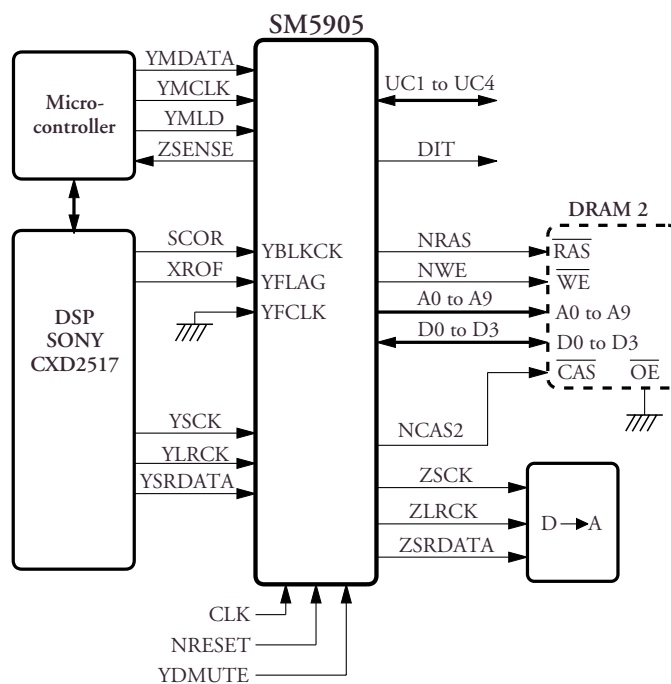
SM5905

Microcontroller

YMDATA
YMCLK
YMLD
ZSENSE

UC1 to UC4
DIT

DRAM 2

DSP
SONY
CXD2517

SCOR
XROF
YBLKCK
YFLAG
YFCLK

NRAS
NWE
A0 to A9
D0 to D3

$\overline{RAS}$
$\overline{WE}$
A0 to A9
D0 to D3
$\overline{CAS}$
$\overline{OE}$

YSCK
YLRCK
YSRDATA

NCAS2

ZSCK
ZLRCK
ZSRDATA

D → A

CLK
NRESET
YDMUTE